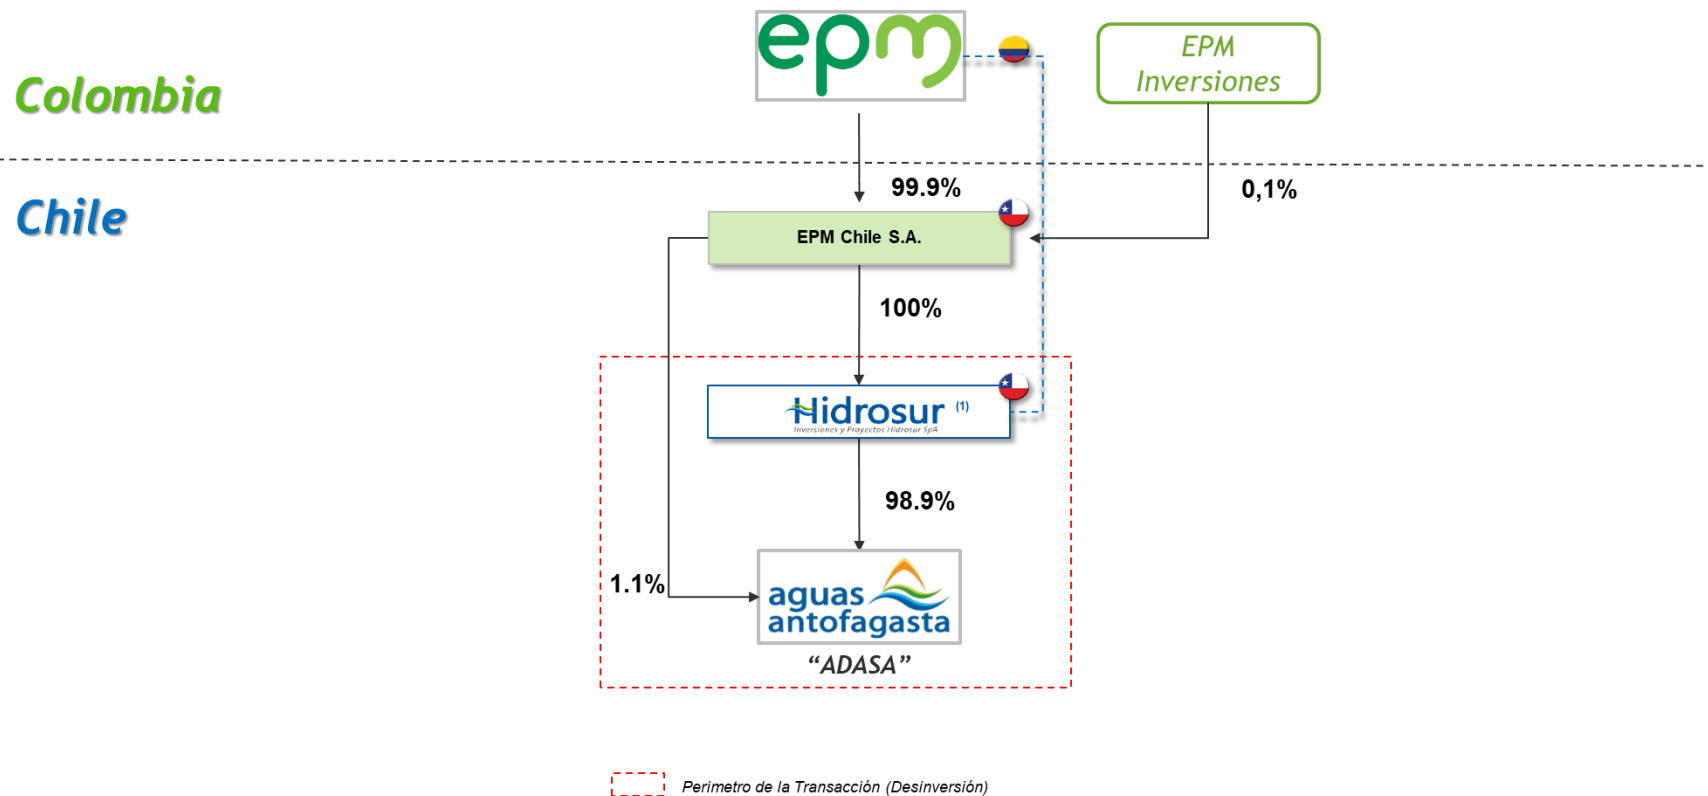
Colombia

epm

EPM Inversiones

Chile

99.9%

0,1%

EPM Chile S.A.

100%

Hidrosur (1)
Inversiones y Proyectos Hidrosur SpA

98.9%

1.1%

aguas antofagasta

"ADASA"

Perimetro de la Transacción (Desinversión)